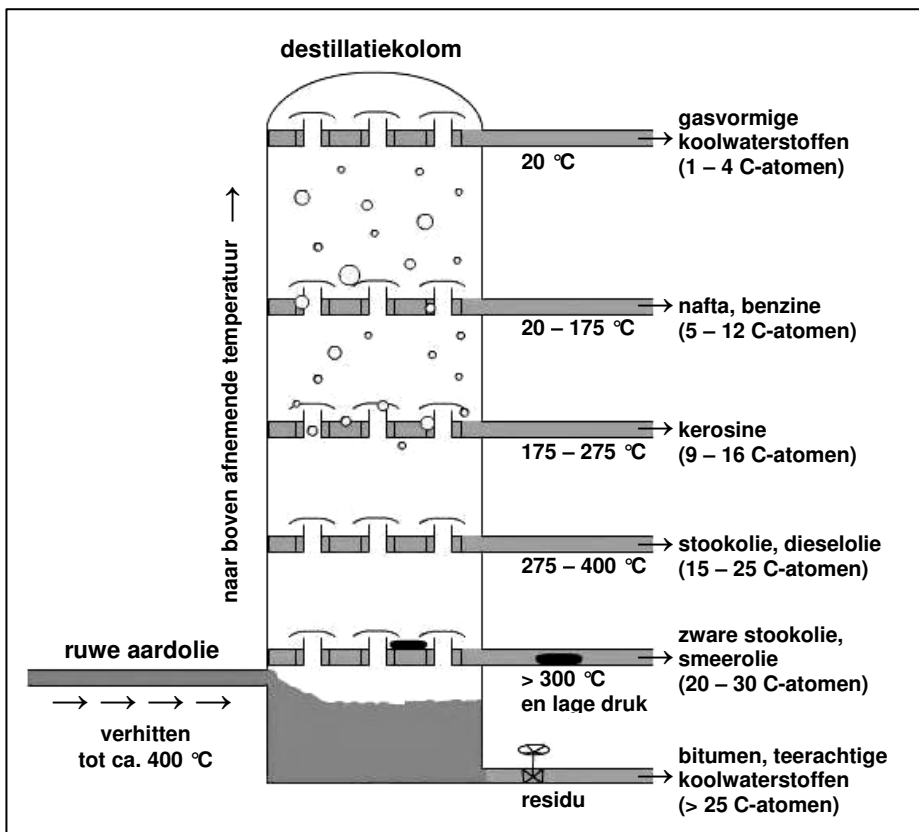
destillatiekolom

naar boven afnemende temperatuur →

gasvormige koolwaterstoffen (1 – 4 C-atomen)
20 °C

nafta, benzine (5 – 12 C-atomen)
20 – 175 °C

kerosine (9 – 16 C-atomen)
175 – 275 °C

stookolie, dieselolie (15 – 25 C-atomen)
275 – 400 °C

ruwe aardolie
→ → → →
verhitten tot ca. 400 °C

zware stookolie, smeerolie (20 – 30 C-atomen)
> 300 °C en lage druk

bitumen, teerachtige koolwaterstoffen (> 25 C-atomen)
residu